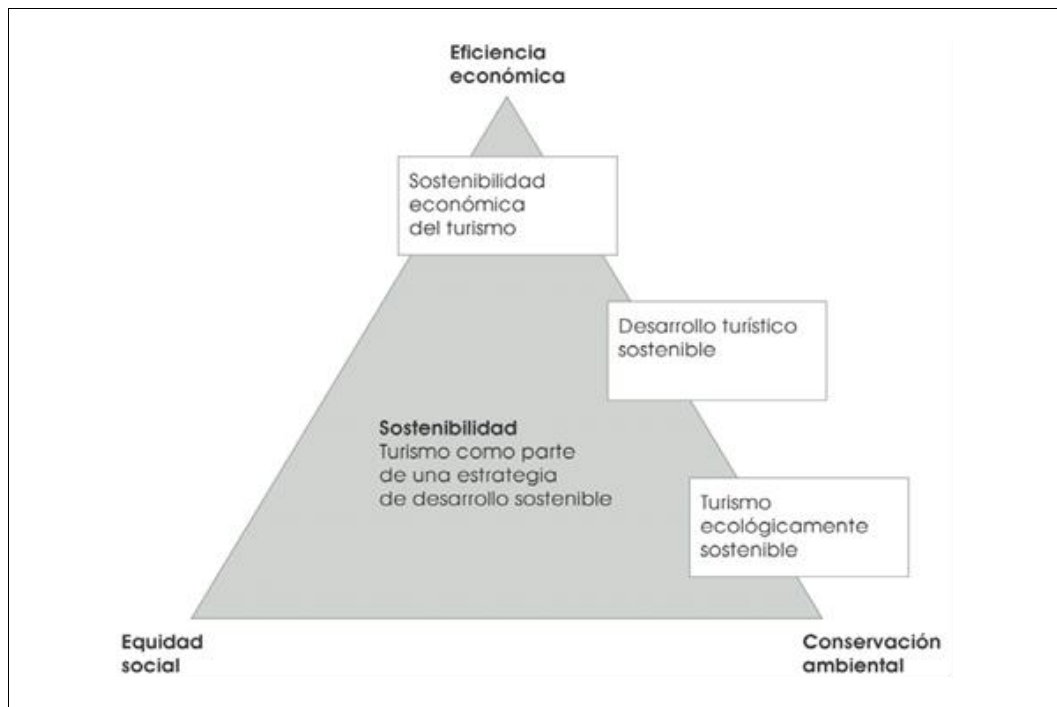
Eficiencia económica

Sostenibilidad económica del turismo

Desarrollo turístico sostenible

Sostenibilidad
Turismo como parte de una estrategia de desarrollo sostenible

Turismo ecológicamente sostenible

Equidad social

Conservación ambiental